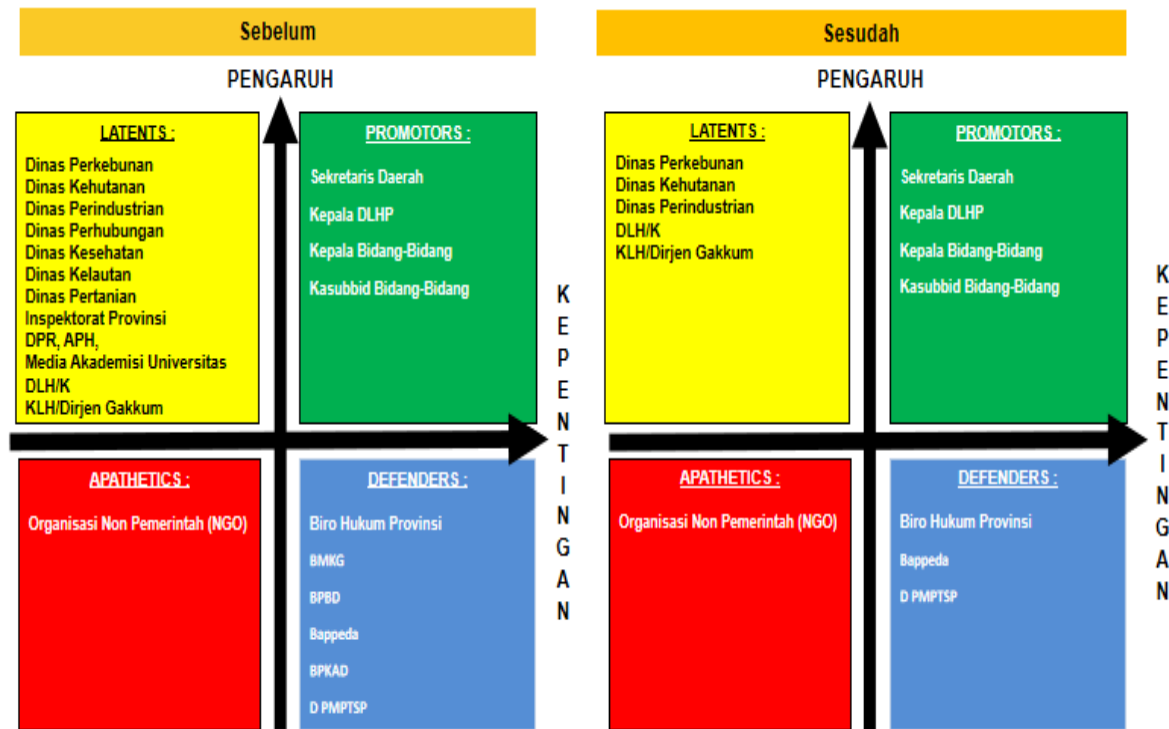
Sebelum

PENGARUH

LATENTS :

Dinas Perkebunan
Dinas Kehutanan
Dinas Perindustrian
Dinas Perhubungan
Dinas Kesehatan
Dinas Kelautan
Dinas Pertanian
Inspektorat Provinsi
DPR, APH,
Media Akademisi Universitas
DLH/K
KLH/Dirjen Gakkum

PROMOTORS :

Sekretaris Daerah
Kepala DLHP
Kepala Bidang-Bidang
Kasubbid Bidang-Bidang

APATHETICS :

Organisasi Non Pemerintah (NGO)

DEFENDERS :

Biro Hukum Provinsi
BMKG
BPBD
Bappeda
BPKAD
D PMPTSP

KEPENTINGAN

Sesudah

PENGARUH

LATENTS :

Dinas Perkebunan
Dinas Kehutanan
Dinas Perindustrian
DLH/K
KLH/Dirjen Gakkum

PROMOTORS :

Sekretaris Daerah
Kepala DLHP
Kepala Bidang-Bidang
Kasubbid Bidang-Bidang

APATHETICS :

Organisasi Non Pemerintah (NGO)

DEFENDERS :

Biro Hukum Provinsi
Bappeda
D PMPTSP

KEPENTINGAN